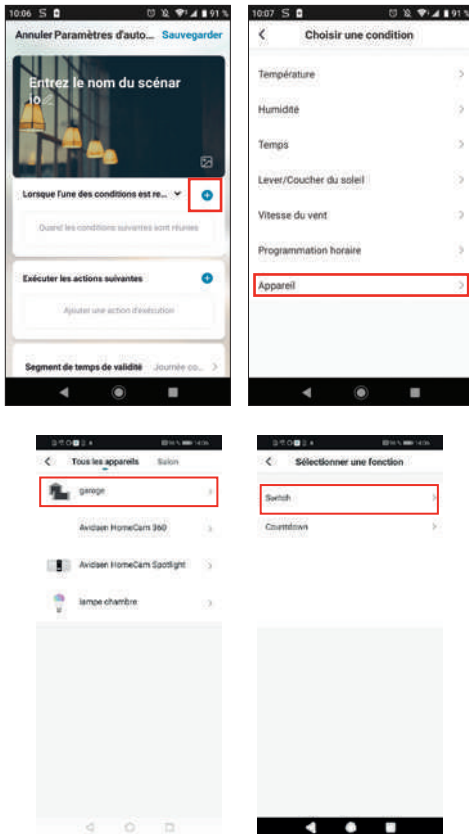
10:06 91 %

Annuler Paramètres d'auto... Sauvegarder

Entrez le nom du scénario

Lorsque l'une des conditions est re...

Quand les conditions suivantes sont réunies

Exécuter les actions suivantes

Ajouter une action d'exécution

Segment de temps de validité Journée co...

10:07 91 %

Choisir une condition

Température

Humidité

Temps

Lever/Coucher du soleil

Vitesse du vent

Programmation horaire

Appareil

Tous les appareils Salon

garage

Avidsen HomeCam 360

Avidsen HomeCam Spotlight

lampe chambre

Sélectionner une fonction

Switch

Countdown